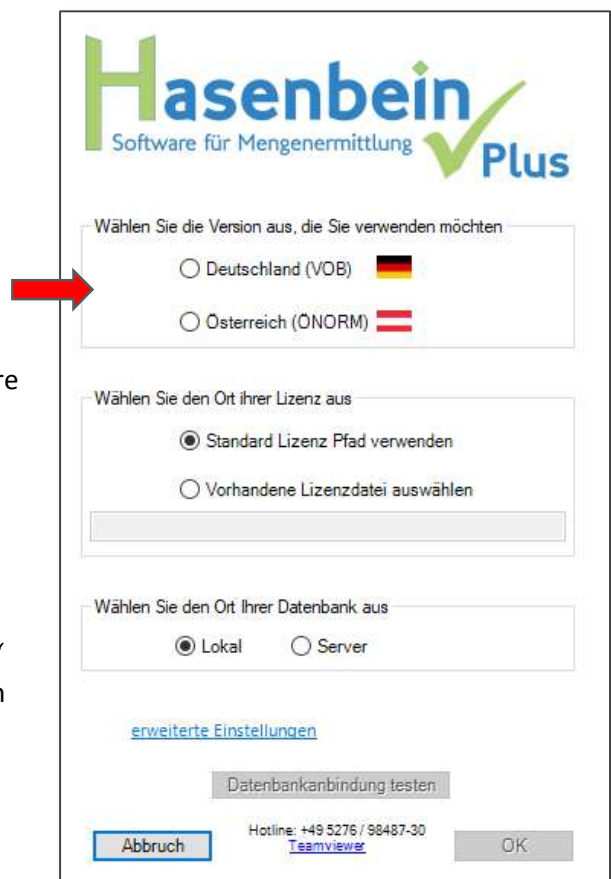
re

y

n

Hasenbein

Software für Mengenermittlung

Plus

Wählen Sie die Version aus, die Sie verwenden möchten

Deutschland (VOB)

Österreich (ÖNORM)

Wählen Sie den Ort ihrer Lizenz aus

Standard Lizenz Pfad verwenden

Vorhandene Lizenzdatei auswählen

Wählen Sie den Ort Ihrer Datenbank aus

Lokal

Server

erweiterte Einstellungen

Datenbankanbindung testen

Abbruch

Hotline: +49 5276 / 98487-30

Teamviewer

OK